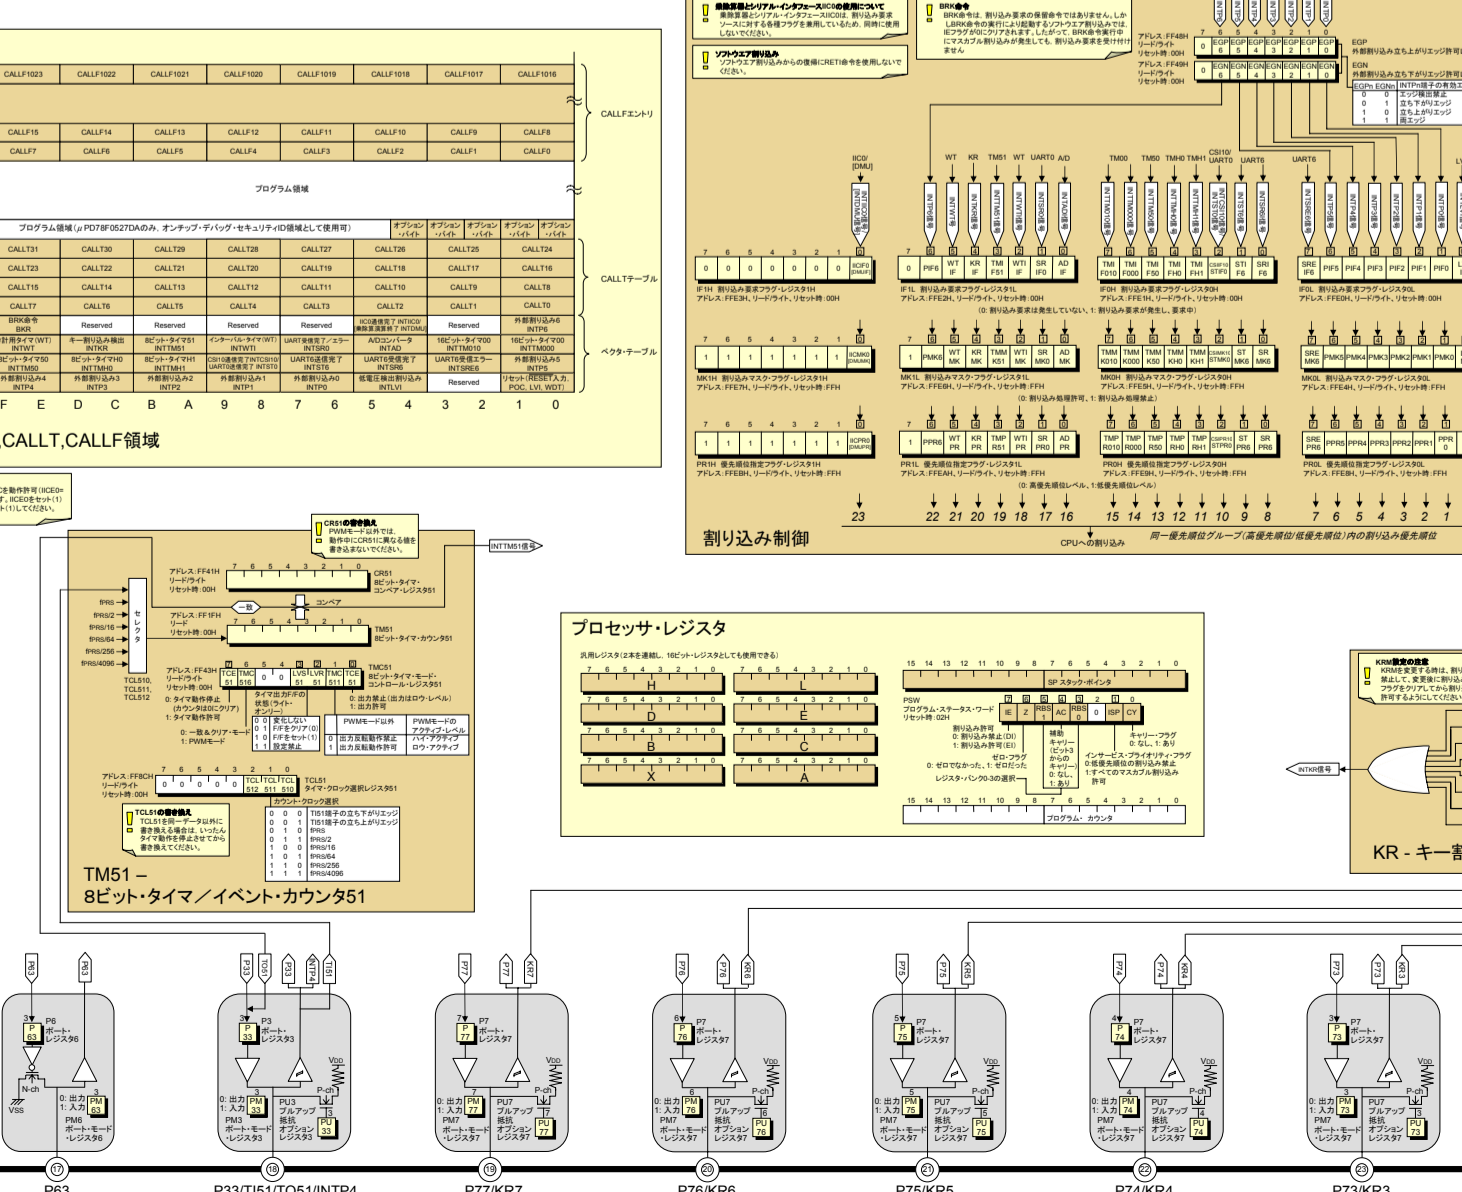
CALLF1023 CALLF1022 CALLF1021 CALLF1020 CALLF1019 CALLF1018 CALLF1017 CALLF1016

CALLF15 CALLF14 CALLF13 CALLF12 CALLF11 CALLF10 CALLF9 CALLF8
CALLF7 CALLF6 CALLF5 CALLF4 CALLF3 CALLF2 CALLF1 CALLF0

CALLFエントリ

プログラム領域

プログラム領域（μPD78F0527DAのみ、オンチップ・デバッグ・セキュリティID領域として使用可） オプション・バイト オプション・バイト オプション・バイト オプション・バイト オプション・バイト

CALLT31 CALLT30 CALLT29 CALLT28 CALLT27 CALLT26 CALLT25 CALLT24
CALLT23 CALLT22 CALLT21 CALLT20 CALLT19 CALLT18 CALLT17 CALLT16
CALLT15 CALLT14 CALLT13 CALLT12 CALLT11 CALLT10 CALLT9 CALLT8
CALLT7 CALLT6 CALLT5 CALLT4 CALLT3 CALLT2 CALLT1 CALLT0

CALLTテーブル

BRK命令 BKR | Reserved | Reserved | Reserved | Reserved | IIC0通信完了 INTIIC0/乗除算演算完了 INTDMU | Reserved | 外部割り込み6 INTP6
計用タイマ(WT) INTWT | キー割り込み検出 INTKR | 8ビット・タイマ51 INTTM51 | インターバル・タイマ(WT) INTWTI | UART受信完了/エラー INTSR0 | A/Dコンバータ INTAD | 16ビット・タイマ00 INTTM010 | 16ビット・タイマ00 INTTM000
8ビット・タイマ50 INTTM50 | 8ビット・タイマH0 INTTMH0 | 8ビット・タイマH1 INTTMH1 | CSI10通信完了 INTCSI10/UART0送信完了 INTST0 | UART6送信完了 INTST6 | UART6受信完了 INTSR6 | UART6受信エラー INTSRE6 | 外部割り込み5 INTP5
外部割り込み4 INTP4 | 外部割り込み3 INTP3 | 外部割り込み2 INTP2 | 外部割り込み1 INTP1 | 外部割り込み0 INTP0 | 低電圧検出割り込み INTLVI | Reserved | リセット（RESET入力, POC, LVI, WDT）

ベクタ・テーブル

F E D C B A 9 8 7 6 5 4 3 2 1 0

CALLT,CALLF領域

乗除算器とシリアル・インタフェースIIC0の使用について
乗除算器とシリアル・インタフェースIIC0は、割り込み要求ソースに対する各種フラグを兼用しているため、同時に使用しないでください。

ソフトウエア割り込み
ソフトウエア割り込みからの復帰にRETI命令を使用しないでください。

BRK命令
BRK命令は、割り込み要求の保留命令ではありません。しかしBRK命令の実行により起動するソフトウエア割り込みでは、IEフラグが0にクリアされます。したがって、BRK命令実行中にマスカブル割り込みが発生しても、割り込み要求を受け付けません

アドレス：FF48H リード/ライト リセット時：00H
EGP 7 EGP6 EGP5 EGP4 EGP3 EGP2 EGP1 EGP0
EGP 外部割り込み立ち上がりエッジ許可
アドレス：FF49H リード/ライト リセット時：00H
EGN 外部割り込み立ち下がりエッジ許可
EGPn EGNn INTPn端子の有効エッジ
0 0 エッジ検出禁止
0 1 立ち下がりエッジ
1 0 立ち上がりエッジ
1 1 両エッジ

IIC0/[DMU] WT KR TM51 WT UART0 A/D TM00 TM50 TMH0 TMH1 CSI10/UART0 UART6 UART6

IF1H 割り込み要求フラグ・レジスタ1H アドレス：FFE3H，リード/ライト，リセット時：00H
IF1L 割り込み要求フラグ・レジスタ1L アドレス：FFE2H，リード/ライト，リセット時：00H
IF0H 割り込み要求フラグ・レジスタ0H アドレス：FFE1H，リード/ライト，リセット時：00H
IF0L 割り込み要求フラグ・レジスタ0L アドレス：FFE0H，リード/ライト，リセット時：00H
(0: 割り込み要求は発生していない，1: 割り込み要求が発生し，要求中)

MK1H 割り込みマスク・フラグ・レジスタ1H アドレス：FFE7H，リード/ライト，リセット時：FFH
MK1L 割り込みマスク・フラグ・レジスタ1L アドレス：FFE6H，リード/ライト，リセット時：FFH
MK0H 割り込みマスク・フラグ・レジスタ0H アドレス：FFE5H，リード/ライト，リセット時：FFH
MK0L 割り込みマスク・フラグ・レジスタ0L アドレス：FFE4H，リード/ライト，リセット時：FFH
(0: 割り込み処理許可，1: 割り込み処理禁止)

PR1H 優先順位指定フラグ・レジスタ1H アドレス：FFEBH，リード/ライト，リセット時：FFH
PR1L 優先順位指定フラグ・レジスタ1L アドレス：FFEAH，リード/ライト，リセット時：FFH
PR0H 優先順位指定フラグ・レジスタ0H アドレス：FFE9H，リード/ライト，リセット時：FFH
PR0L 優先順位指定フラグ・レジスタ0L アドレス：FFE8H，リード/ライト，リセット時：FFH
(0: 高優先順位レベル，1: 低優先順位レベル)

23 22 21 20 19 18 17 16 15 14 13 12 11 10 9 8 7 6 5 4 3 2 1

割り込み制御
CPUへの割り込み
同一優先順位グループ（高優先順位/低優先順位）内の割り込み優先順位

CR51の書き換え
PWMモード以外では、動作中にCR51に異なる値を書き込まないでください。

INTTM51信号

アドレス：FF41H リード/ライト リセット時：00H
CR51 8ビット・タイマ・コンペア・レジスタ51
一致 コンペア
アドレス：FF1FH リード リセット時：00H
TM51 8ビット・タイマ・カウンタ51
fPRS fPRS/2 fPRS/16 fPRS/64 fPRS/256 fPRS/4096
セレクタ
TCL510, TCL511, TCL512
アドレス：FF43H リード/ライト リセット時：00H
TCE51 TMC516 0 0 LVS51 LVR51 TMC511 TOE51
TMC51 8ビット・タイマ・モード・コントロール・レジスタ51
タイマ出力F/Fの状態(ライト・オンリー)
0: 出力禁止（出力はロウ・レベル） 1: 出力許可
0: 一致＆クリア・モード 1: PWMモード
0: カウント動作停止（カウンタは0にクリア） 1: カウント動作許可
0 0 変化しない
0 1 F/Fをクリア(0)
1 0 F/Fをセット(1)
1 1 設定禁止
PWMモード以外 PWMモードの
アクティブ・レベル
0 出力反転動作禁止 ハイ・アクティブ
1 出力反転動作許可 ロウ・アクティブ
アドレス：FF8CH リード/ライト リセット時：00H
TCL51 タイマ・クロック選択レジスタ51
カウント・クロック選択
0 0 0 TI51端子の立ち下がりエッジ
0 0 1 TI51端子の立ち上がりエッジ
0 1 0 fPRS
0 1 1 fPRS/2
1 0 0 fPRS/16
1 0 1 fPRS/64
1 1 0 fPRS/256
1 1 1 fPRS/4096
TCL51の書き換え
TCL51を同一データ以外に書き換える場合は、いったんタイマ動作を停止させてから書き換えてください。

TM51 – 8ビット・タイマ／イベント・カウンタ51

プロセッサ・レジスタ
汎用レジスタ（2本を連結し、16ビット・レジスタとしても使用できる）
H L D E B C X A
SP スタック・ポインタ
PSW プログラム・ステータス・ワード リセット時：02H
IE Z RBS1 AC RBS0 0 ISP CY
割り込み許可 0: 割り込み禁止(DI) 1: 割り込み許可(EI)
ゼロ・フラグ 0: ゼロでなかった、1: ゼロだった
レジスタ・バンク0-3の選択
補助キャリー・フラグ（ビット3からのキャリー）0: なし、1: あり
インサービス・プライオリティ・フラグ 0:低優先順位の割り込み禁止 1:すべてのマスカブル割り込み許可
キャリー・フラグ 0: なし、1: あり
プログラム・カウンタ

KRM設定の注意
KRMを変更する時は、割り込みを禁止して、変更後に割り込み要求フラグをクリアしてから割り込みを許可するようにしてください。
INTKR信号
KR – キー割

P63 P6 ポート・レジスタ96 N-ch VSS 0: 出力 1: 入力 PM6 ポート・モード・レジスタ96 ⑰ P63
P33 TO51 P33 INTP4 TI51 P3 ポート・レジスタ93 0: 出力 1: 入力 PM3 ポート・モード・レジスタ93 PU3 プルアップ抵抗オプション・レジスタ93 P-ch VDD ⑱ P33/TI51/TO51/INTP4
P77 P77 KR7 P7 ポート・レジスタ97 PM7 PU7 ⑲ P77/KR7
P76 P76 KR6 ⑳ P76/KR6
P75 P75 KR5 ㉑ P75/KR5
P74 P74 KR4 ㉒ P74/KR4
P73 P73 KR3 ㉓ P73/KR3